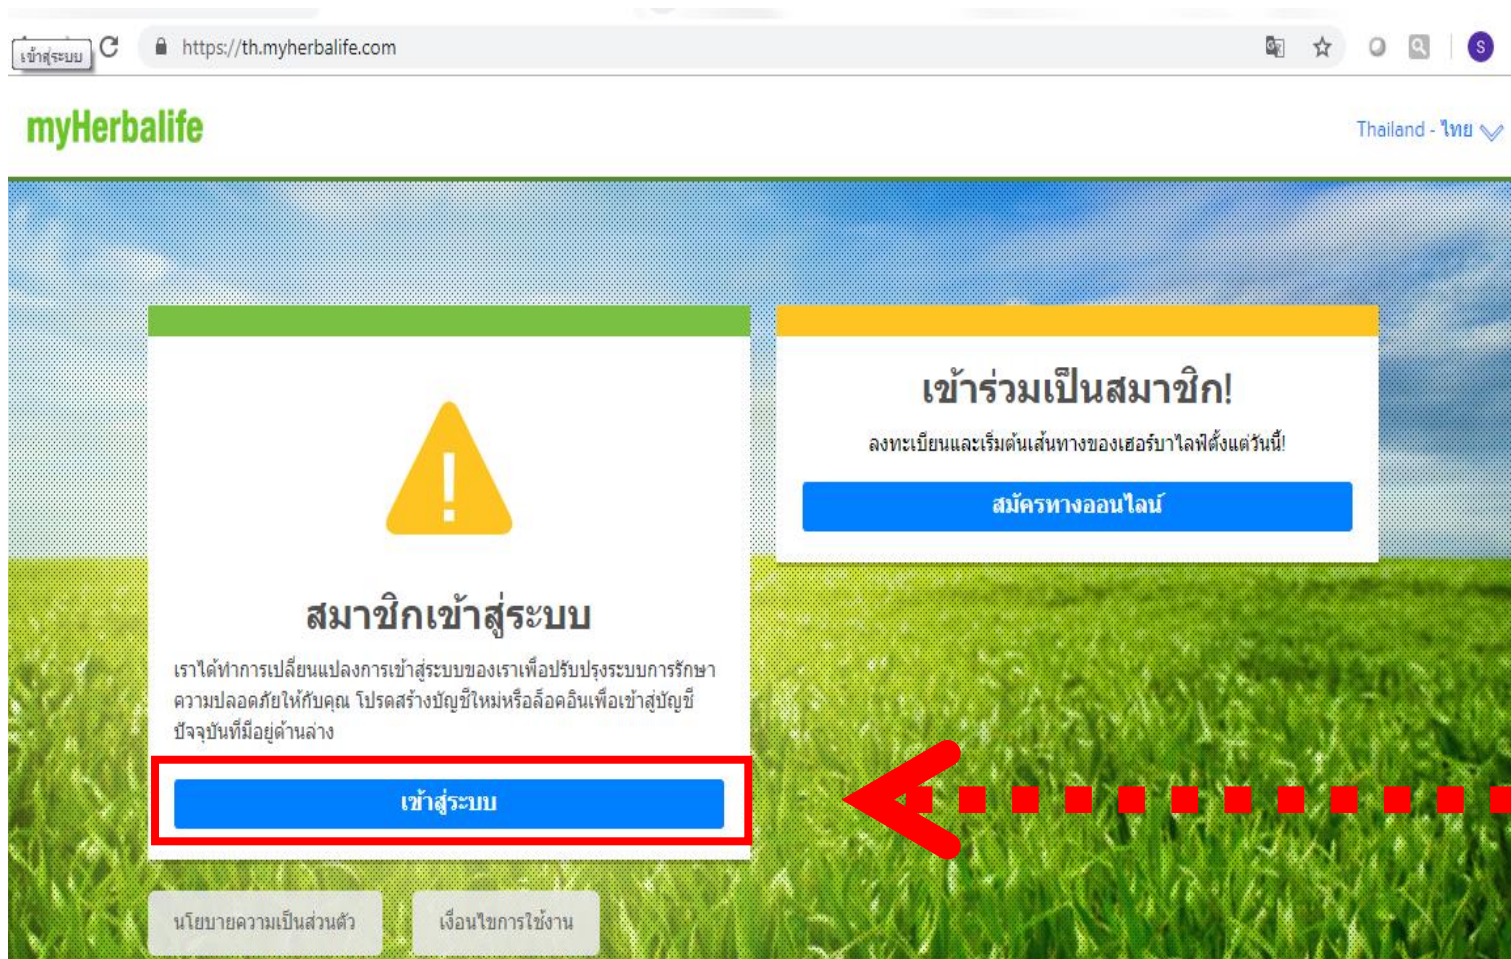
เข้าสู่ระบบ
https://th.myherbalife.com
S

myHerbalife
Thailand - ไทย

สมาชิกเข้าสู่ระบบ
เราได้ทำการเปลี่ยนแปลงการเข้าสู่ระบบของเราเพื่อปรับปรุงระบบการรักษาความปลอดภัยให้กับคุณ โปรดสร้างบัญชีใหม่หรือล็อคอินเพื่อเข้าสู่บัญชีปัจจุบันที่มีอยู่ด้านล่าง
เข้าสู่ระบบ

เข้าร่วมเป็นสมาชิก!
ลงทะเบียนและเริ่มต้นเส้นทางของเฮอร์บาไลฟ์ตั้งแต่วันนี้!
สมัครทางออนไลน์

นโยบายความเป็นส่วนตัว
เงื่อนไขการใช้งาน